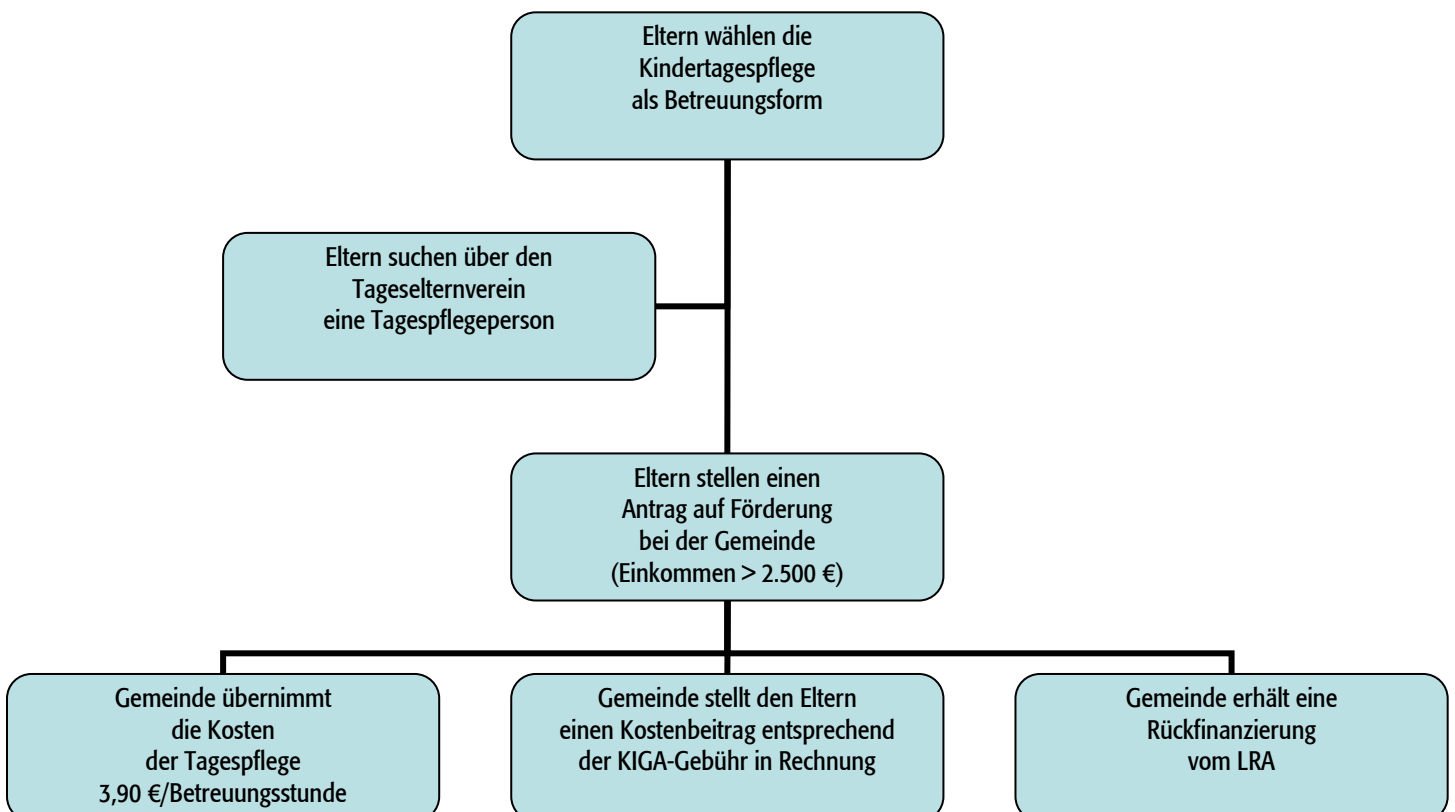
Eltern wählen die Kindertagespflege als Betreuungsform

Eltern suchen über den Tageselternverein eine Tagespflegeperson

Eltern stellen einen Antrag auf Förderung bei der Gemeinde (Einkommen > 2.500 €)

Gemeinde übernimmt die Kosten der Tagespflege 3,90 €/Betreuungsstunde

Gemeinde stellt den Eltern einen Kostenbeitrag entsprechend der KIGA-Gebühr in Rechnung

Gemeinde erhält eine Rückfinanzierung vom LRA